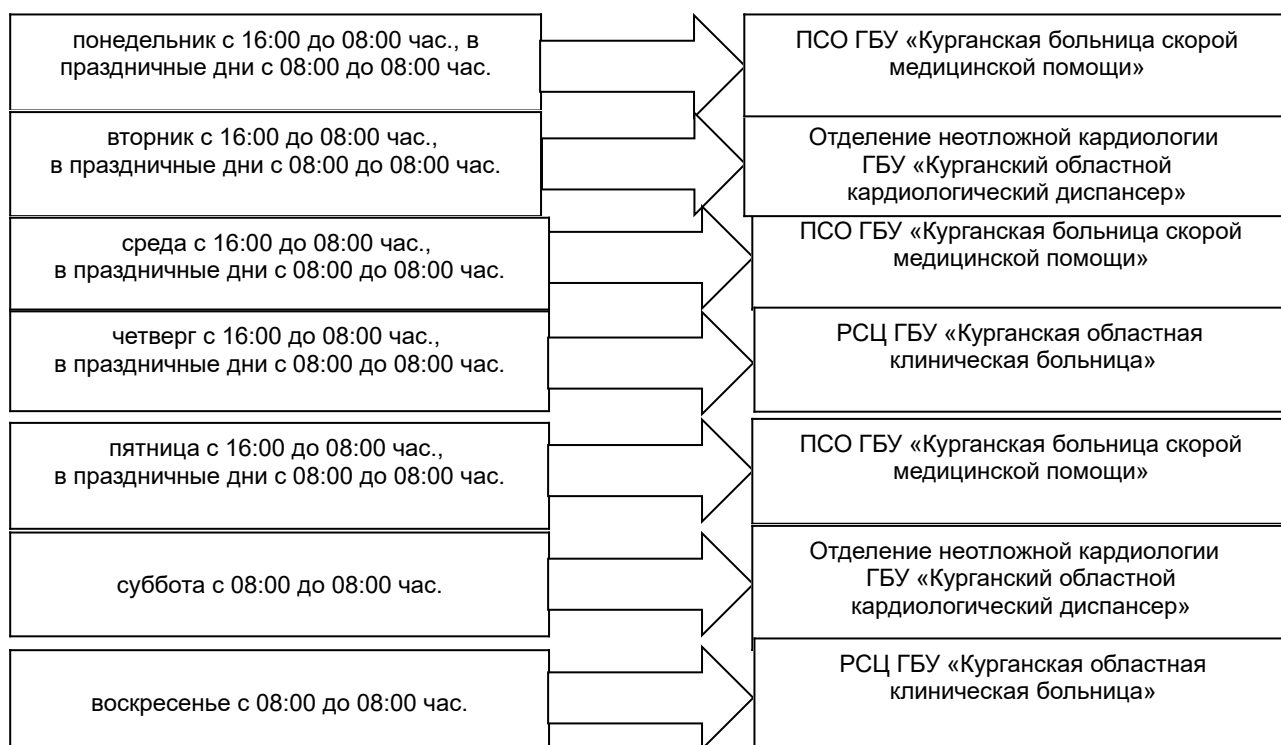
понедельник с 16:00 до 08:00 час., в праздничные дни с 08:00 до 08:00 час.

ПСО ГБУ «Курганская больница скорой медицинской помощи»

вторник с 16:00 до 08:00 час., в праздничные дни с 08:00 до 08:00 час.

Отделение неотложной кардиологии ГБУ «Курганский областной кардиологический диспансер»

среда с 16:00 до 08:00 час., в праздничные дни с 08:00 до 08:00 час.

ПСО ГБУ «Курганская больница скорой медицинской помощи»

четверг с 16:00 до 08:00 час., в праздничные дни с 08:00 до 08:00 час.

РСЦ ГБУ «Курганская областная клиническая больница»

пятница с 16:00 до 08:00 час., в праздничные дни с 08:00 до 08:00 час.

ПСО ГБУ «Курганская больница скорой медицинской помощи»

суббота с 08:00 до 08:00 час.

Отделение неотложной кардиологии ГБУ «Курганский областной кардиологический диспансер»

воскресенье с 08:00 до 08:00 час.

РСЦ ГБУ «Курганская областная клиническая больница»